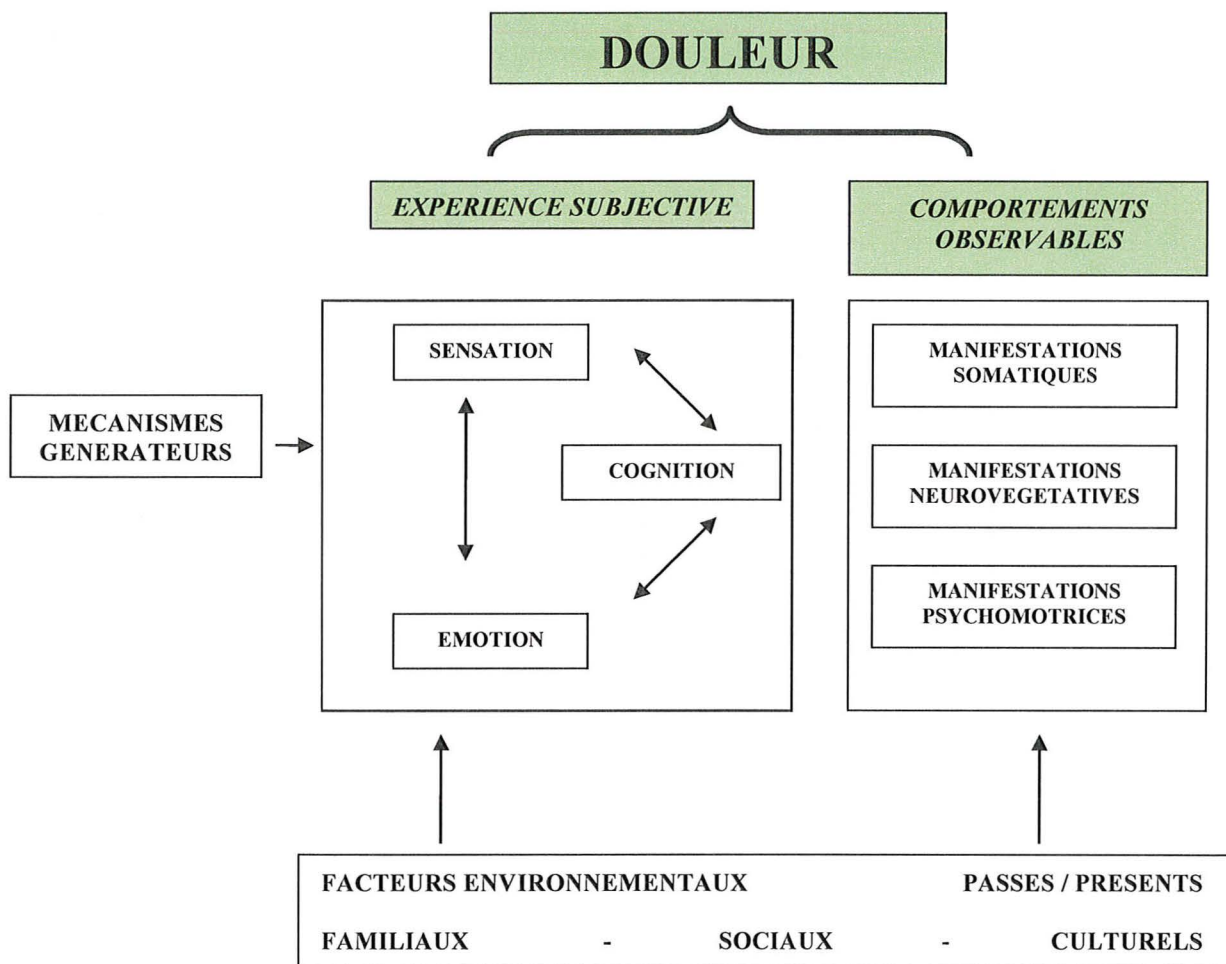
DOULEUR

EXPERIENCE SUBJECTIVE

COMPORTEMENTS OBSERVABLES

MECANISMES GENERATEURS

SENSATION

COGNITION

EMOTION

MANIFESTATIONS SOMATIQUES

MANIFESTATIONS NEUROVEGETATIVES

MANIFESTATIONS PSYCHOMOTRICES

FACTEURS ENVIRONNEMENTAUX PASSES / PRESENTS

FAMILIAUX - SOCIAUX - CULTURELS